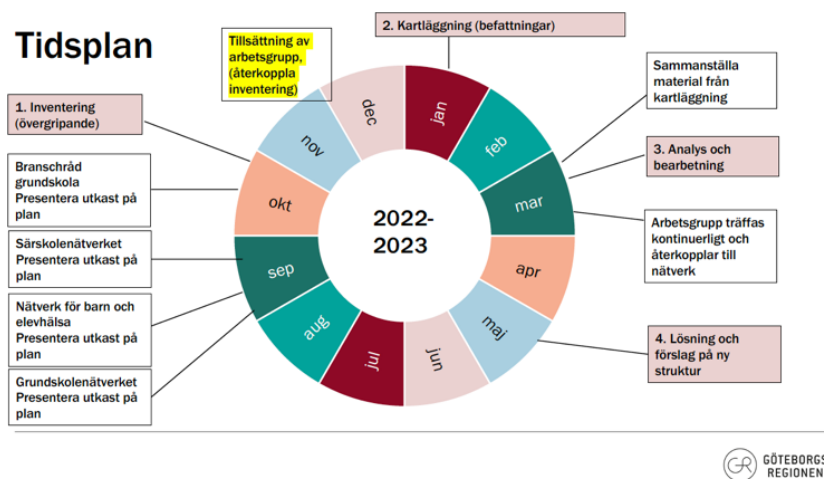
Tidsplan

Tillsättning av arbetsgrupp, (återkoppla inventering)

2. Kartläggning (befattningar)

Sammanställa material från kartläggning

1. Inventering (övergripande)

3. Analys och bearbetning

Branschråd grundskola Presentera utkast på plan

Arbetsgrupp träffas kontinuerligt och återkopplar till nätverk

Särskolenätverket Presentera utkast på plan

Nätverk för barn och elevhälsa Presentera utkast på plan

4. Lösning och förslag på ny struktur

Grundskolenätverket Presentera utkast på plan

jan
feb
mar
apr
maj
jun
jul
aug
sep
okt
nov
dec

2022-2023

GÖTEBORGS REGIONEN